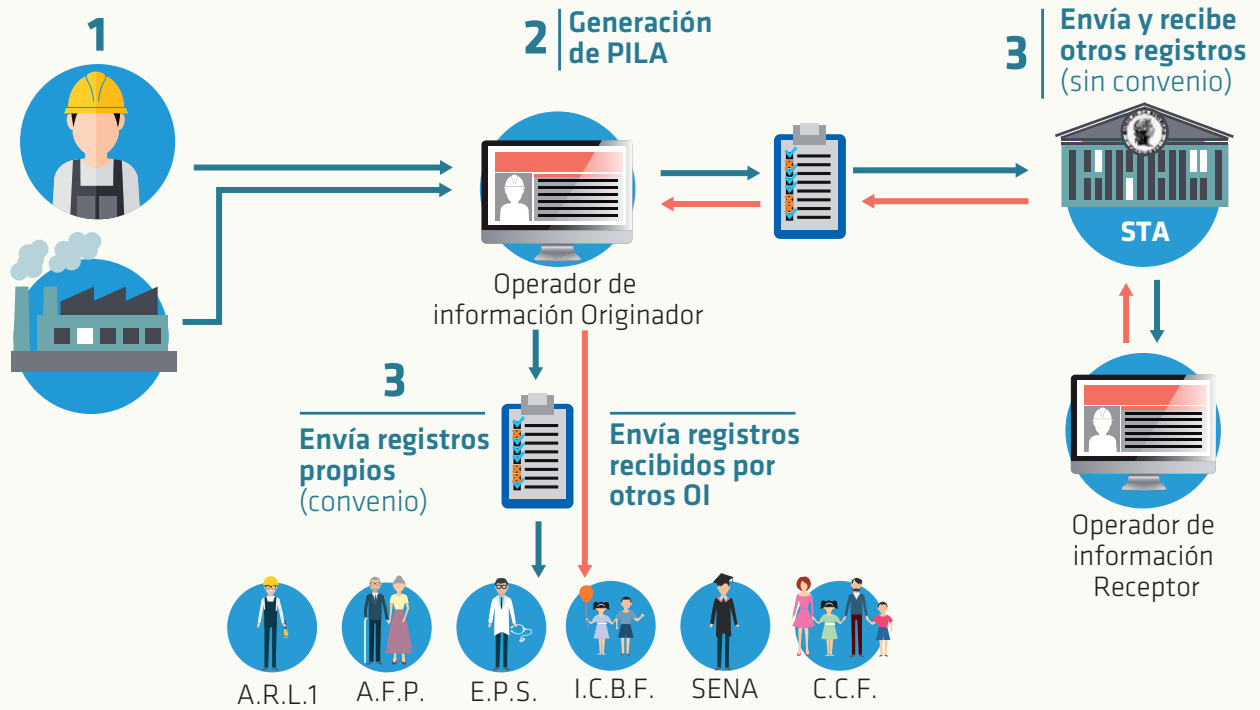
1

2 Generación de PILA

3 Envía y recibe otros registros (sin convenio)

STA

Operador de información Originador

3

Envía registros propios (convenio)

Envía registros recibidos por otros OI

Operador de información Receptor

A.R.L.1

A.F.P.

E.P.S.

I.C.B.F.

SENA

C.C.F.